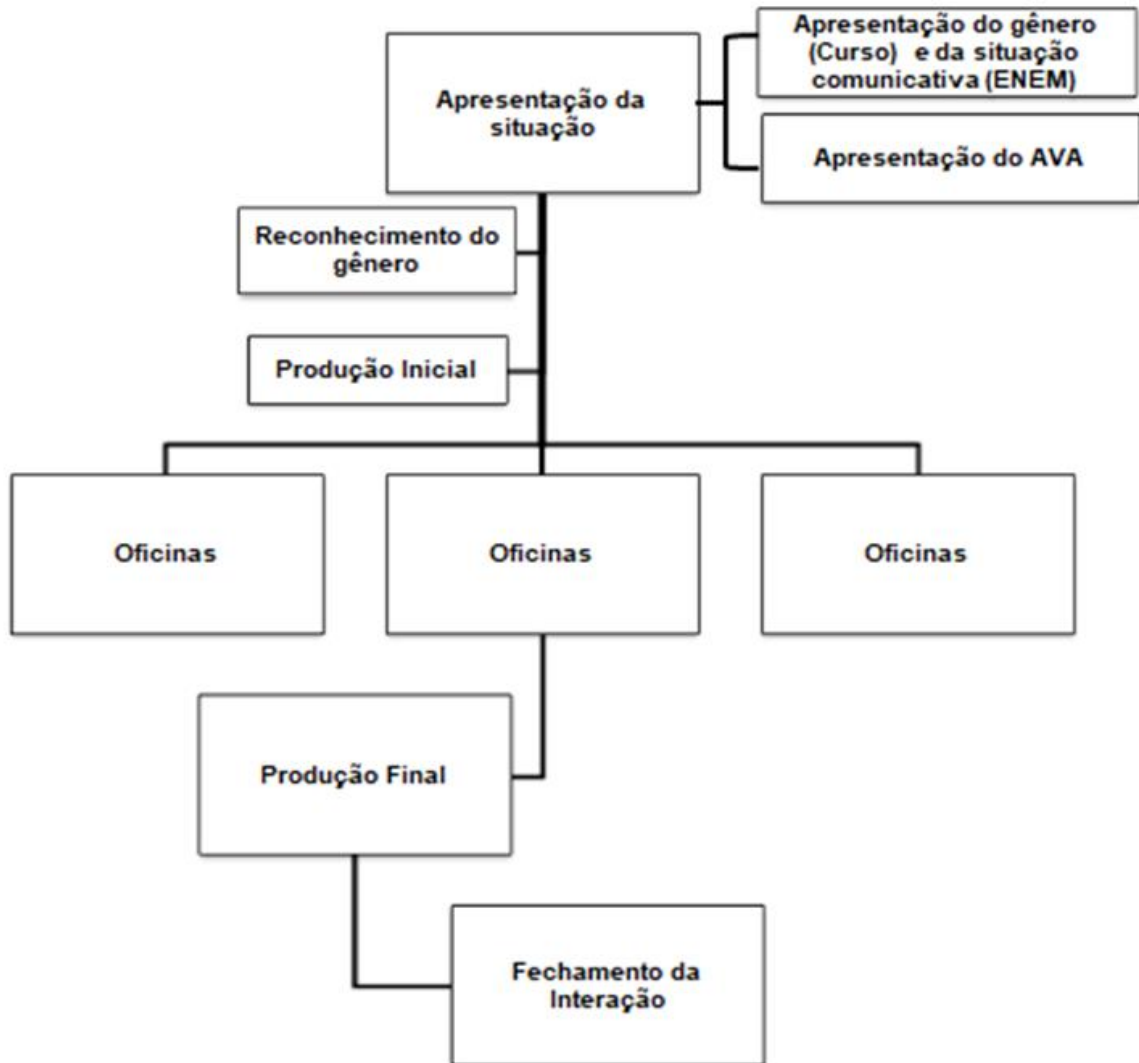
Apresentação da situação

Apresentação do gênero (Curso) e da situação comunicativa (ENEM)

Apresentação do AVA

Reconhecimento do gênero

Produção Inicial

Oficinas

Oficinas

Oficinas

Produção Final

Fechamento da Interação